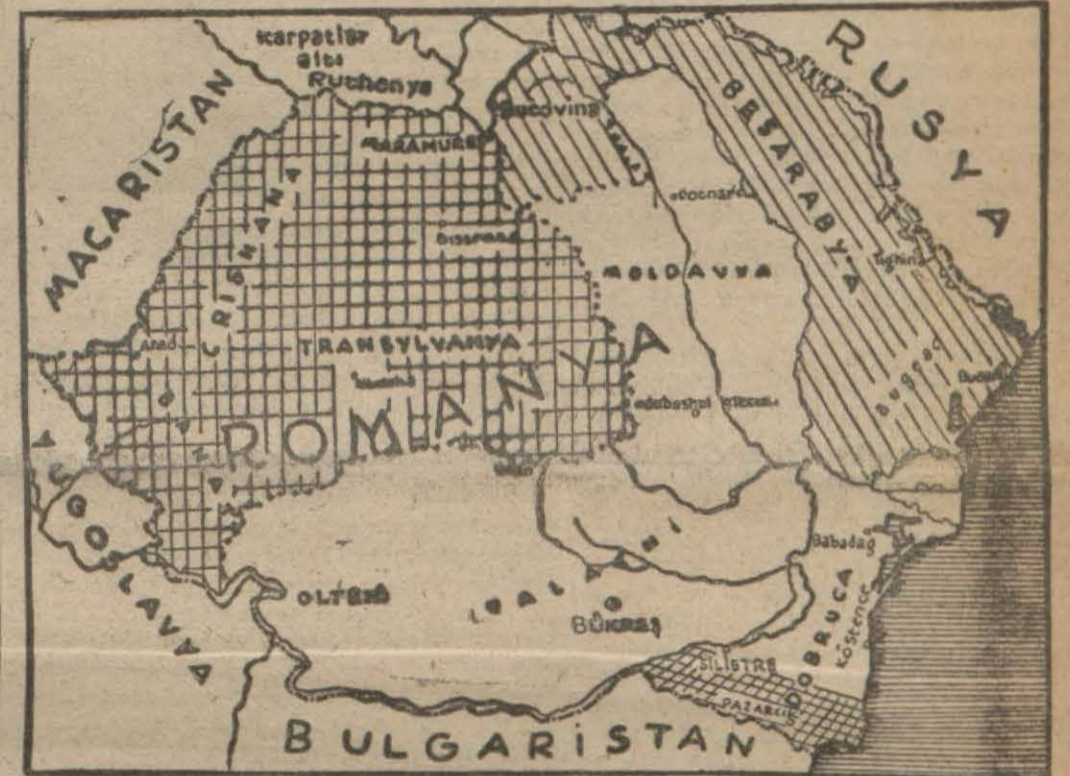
karpatlar altı Ruthenya

MACARİSTAN

RUSYA

Bucovina

MARAMUREŞ

CRİŞANA

BESARABYA

MOLDAVYA

TRANSYLVANYA

ROMANYA

Arad

YUGOSLAVYA

OLTENİ

VALAŞ

BÜKREŞ

DOBRUCA

Babadag

Köstence

SİLİSTRE

PAZARCIK

BULGARİSTAN

Bucak